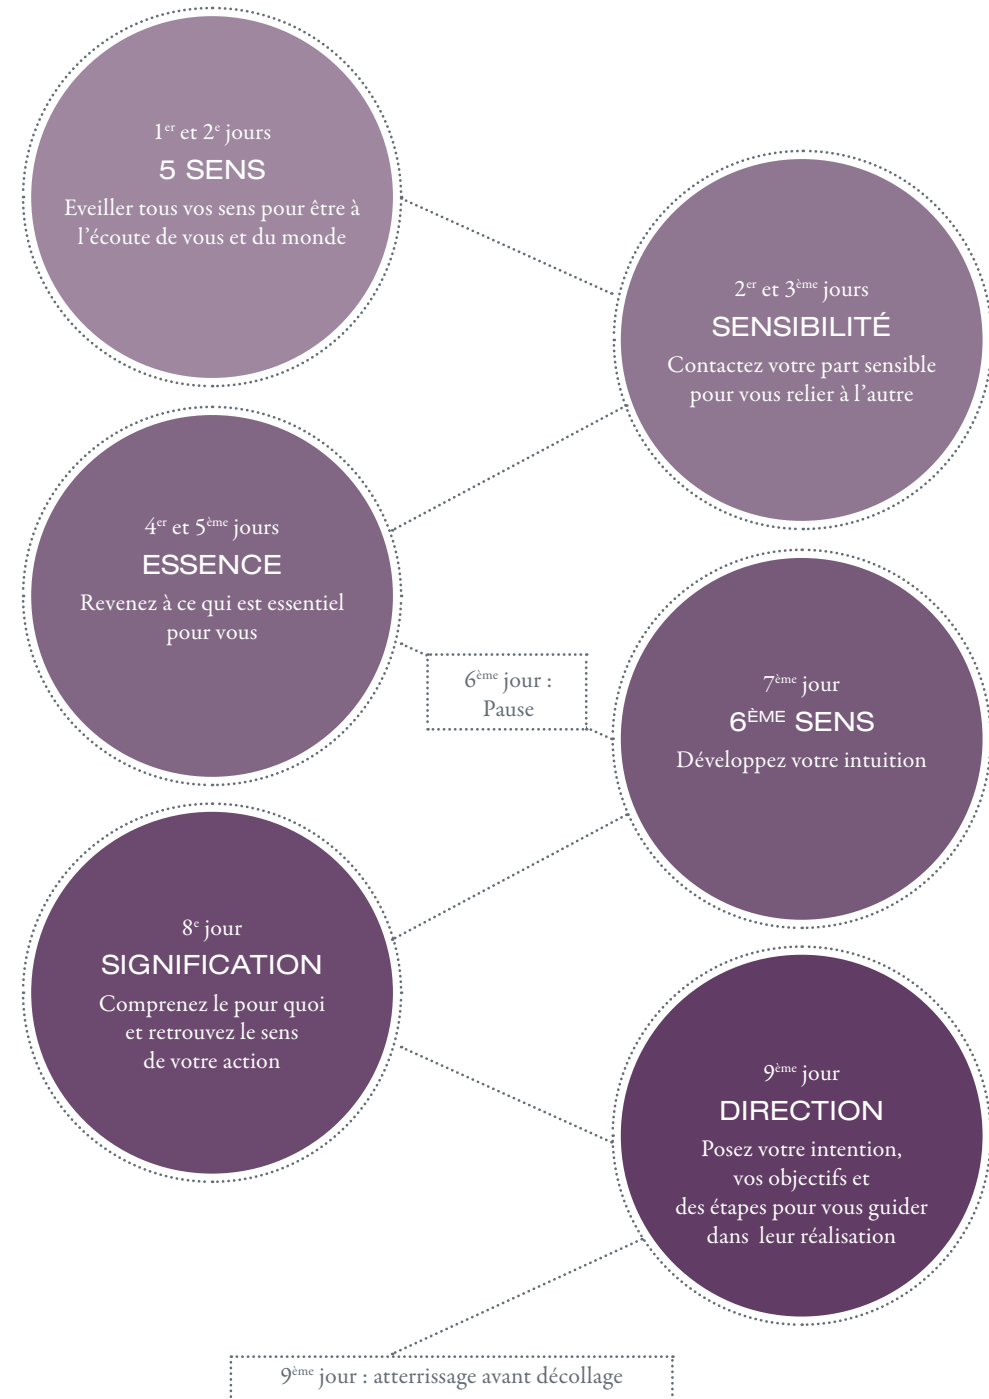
1$^{er}$ et 2$^{e}$ jours
5 SENS
Eveiller tous vos sens pour être à l'écoute de vous et du monde

2$^{er}$ et 3$^{ème}$ jours
SENSIBILITÉ
Contactez votre part sensible pour vous relier à l'autre

4$^{er}$ et 5$^{ème}$ jours
ESSENCE
Revenez à ce qui est essentiel pour vous

6$^{ème}$ jour : Pause

7$^{ème}$ jour
6$^{ÈME}$ SENS
Développez votre intuition

8$^{e}$ jour
SIGNIFICATION
Comprenez le pour quoi et retrouvez le sens de votre action

9$^{ème}$ jour
DIRECTION
Posez votre intention, vos objectifs et des étapes pour vous guider dans leur réalisation

9$^{ème}$ jour : atterrissage avant décollage